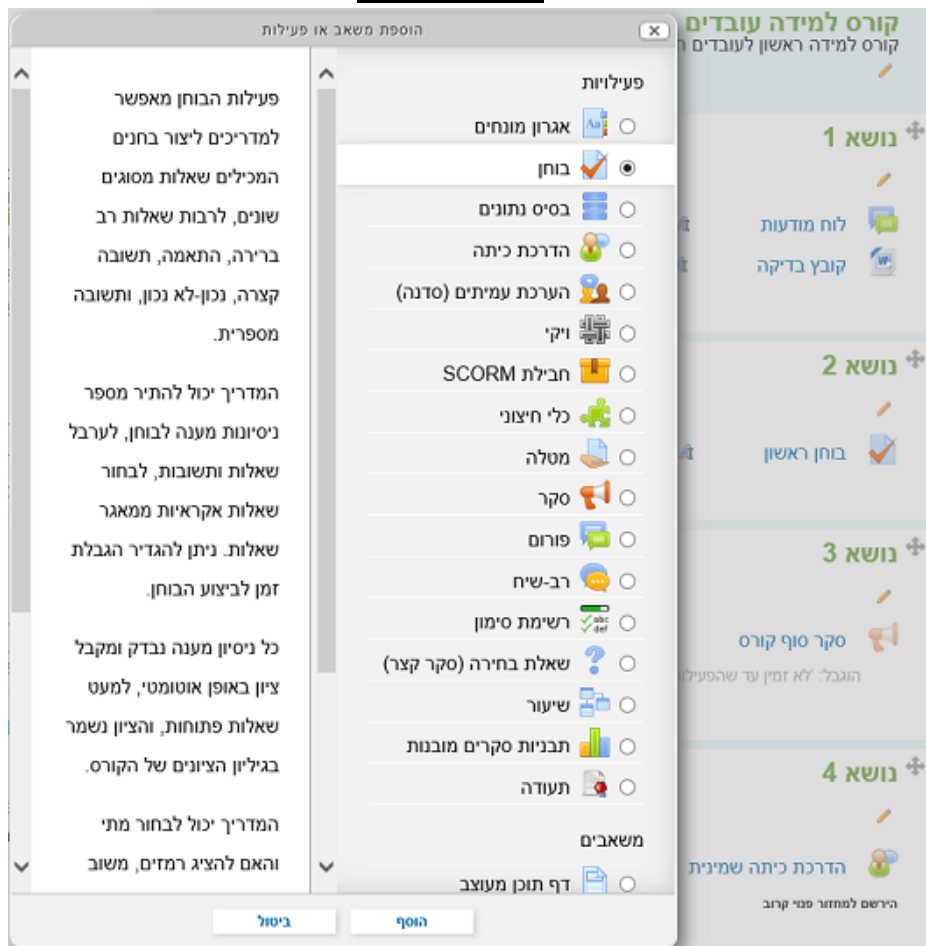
הוספת משאב או פעילות

פעילויות
אגרון מונחים
בוחן
בסיס נתונים
הדרכת כיתה
הערכת עמיתים (סדנה)
ויקי
חבילת SCORM
כלי חיצוני
מטלה
סקר
פורום
רב-שיח
רשימת סימון
שאלת בחירה (סקר קצר)
שיעור
תבניות סקרים מובנות
תעודה
משאבים
דף תוכן מעוצב

פעילות הבוחן מאפשר למדריכים ליצור בחנים המכילים שאלות מסוגים שונים, לרבות שאלות רב ברירה, התאמה, תשובה קצרה, נכון-לא נכון, ותשובה מספרית.

המדריך יכול להתיר מספר ניסיונות מענה לבוחן, לערבל שאלות ותשובות, לבחור שאלות אקראיות ממאגר שאלות. ניתן להגדיר הגבלת זמן לביצוע הבוחן.

כל ניסיון מענה נבדק ומקבל ציון באופן אוטומטי, למעט שאלות פתוחות, והציון נשמר בגיליון הציונים של הקורס.

המדריך יכול לבחור מתי והאם להציג רמזים, משוב

הוסף
ביטול

קורס למידה עובדים
קורס למידה ראשון לעובדים ח
נושא 1
לוח מודעות
קובץ בדיקה
נושא 2
בוחן ראשון
נושא 3
סקר סוף קורס
הוגבל: 'לא זמין עד שהפעילו
נושא 4
הדרכת כיתה שמינית
הירשם למחזור פנוי קרוב